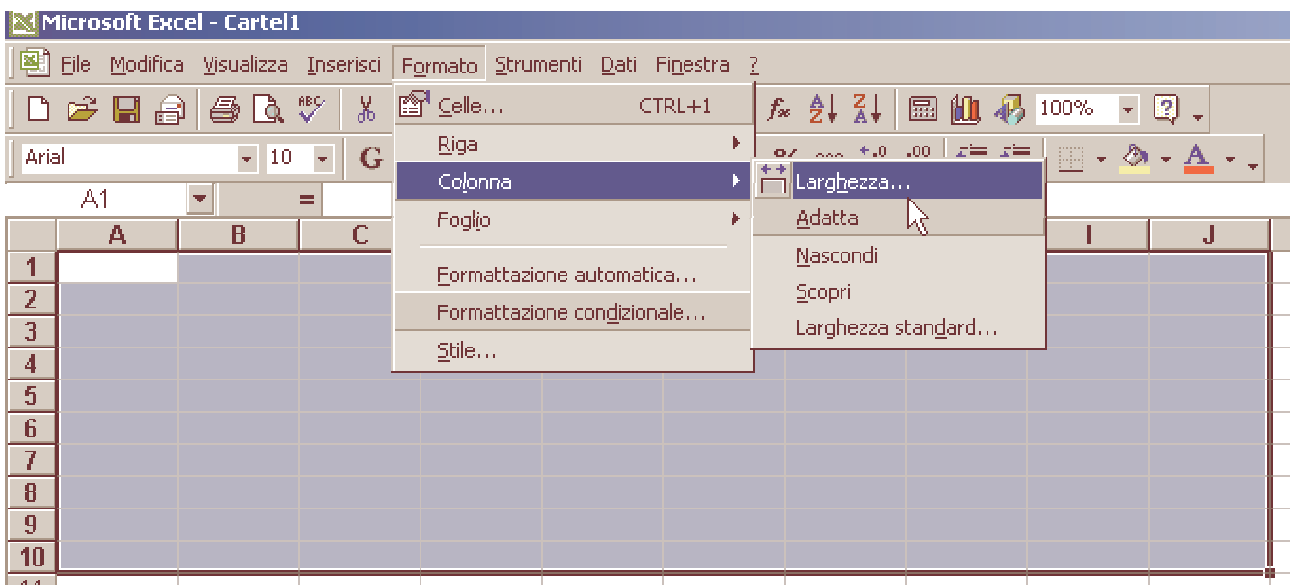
Microsoft Excel - Cartel1

File Modifica Visualizza Inserisci Formato Strumenti Dati Finestra ?

100%

Arial 10 G

A1 =

Celle... CTRL+1
Riga
Colonna
Foglio
Formattazione automatica...
Formattazione condizionale...
Stile...

Larghezza...
Adatta
Nascondi
Scopri
Larghezza standard...

| | A | B | C | I | J |
|---|---|---|---|---|---|
| 1 | | | | | |
| 2 | | | | | |
| 3 | | | | | |
| 4 | | | | | |
| 5 | | | | | |
| 6 | | | | | |
| 7 | | | | | |
| 8 | | | | | |
| 9 | | | | | |
| 10 | | | | | |